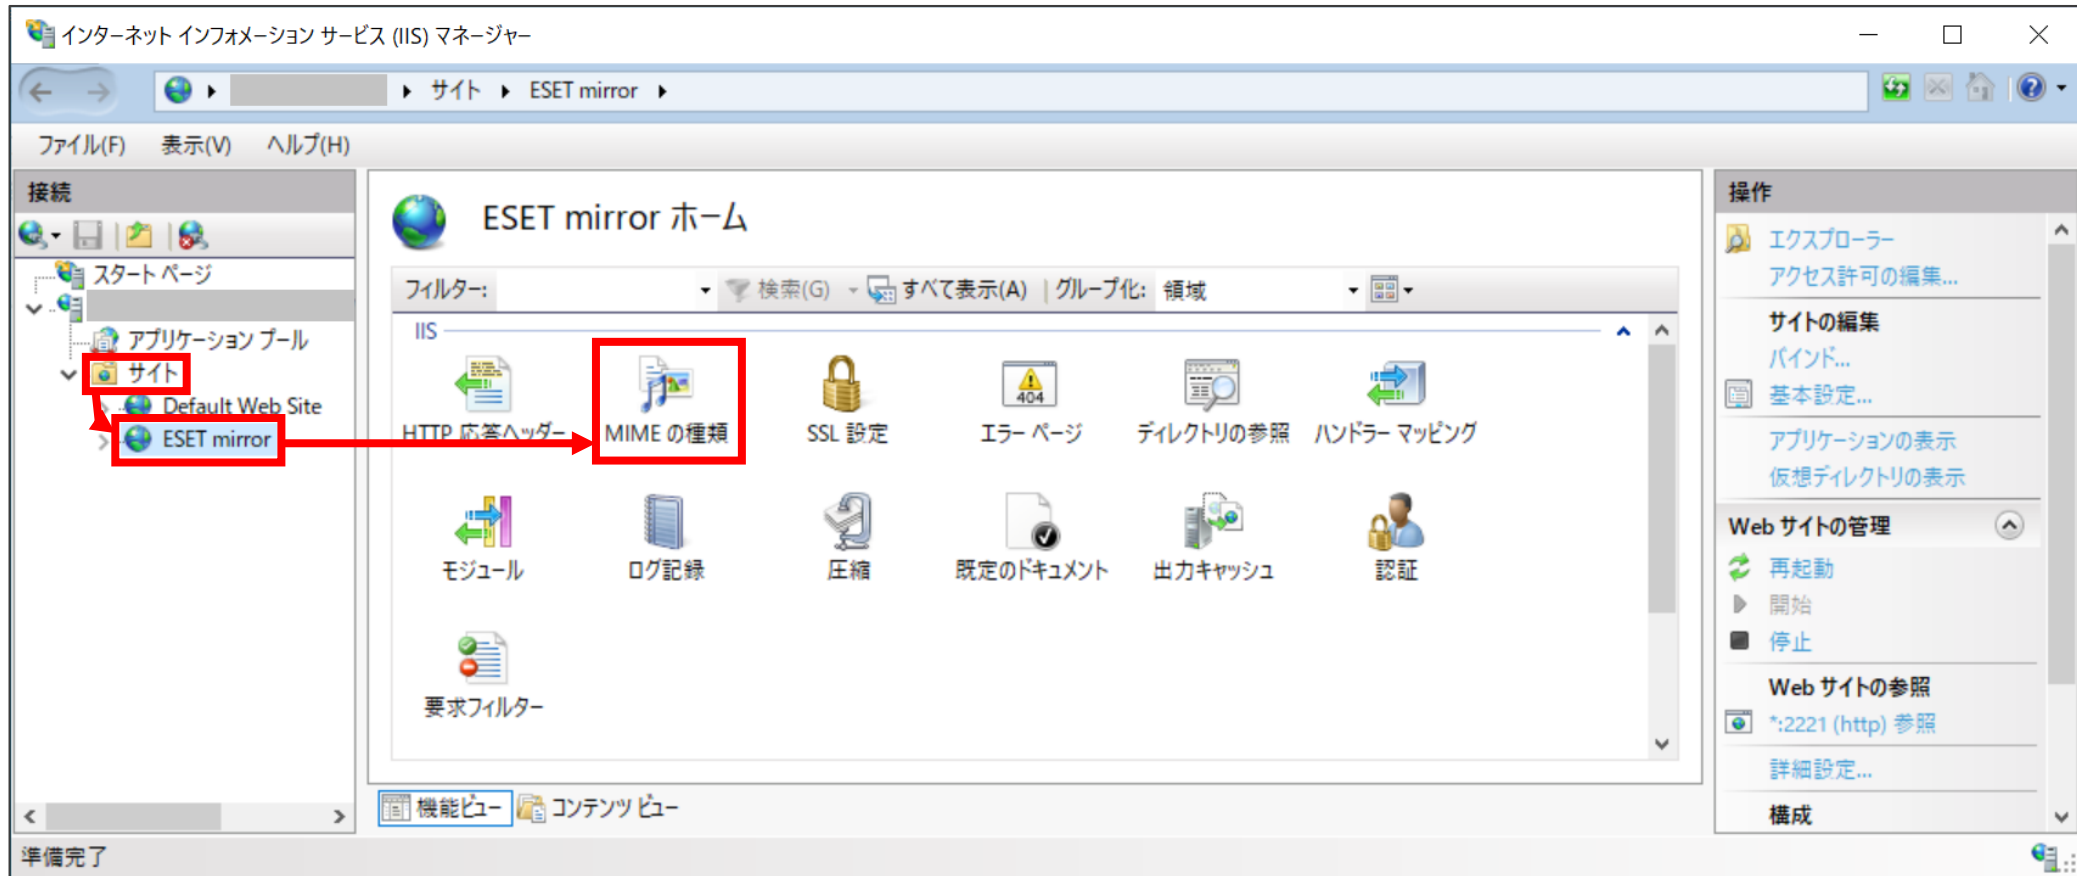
インターネット インフォメーション サービス (IIS) マネージャー

サイト ▸ ESET mirror ▸

ファイル(F) 表示(V) ヘルプ(H)

接続

スタート ページ
アプリケーション プール
サイト
Default Web Site
ESET mirror

ESET mirror ホーム

フィルター: 検索(G) すべて表示(A) グループ化: 領域

IIS

HTTP 応答ヘッダー
MIME の種類
SSL 設定
エラー ページ
ディレクトリの参照
ハンドラー マッピング
モジュール
ログ記録
圧縮
既定のドキュメント
出力キャッシュ
認証
要求フィルター

機能ビュー
コンテンツ ビュー

操作

エクスプローラー
アクセス許可の編集...
サイトの編集
バインド...
基本設定...
アプリケーションの表示
仮想ディレクトリの表示
Web サイトの管理
再起動
開始
停止
Web サイトの参照
*:2221 (http) 参照
詳細設定...
構成

準備完了